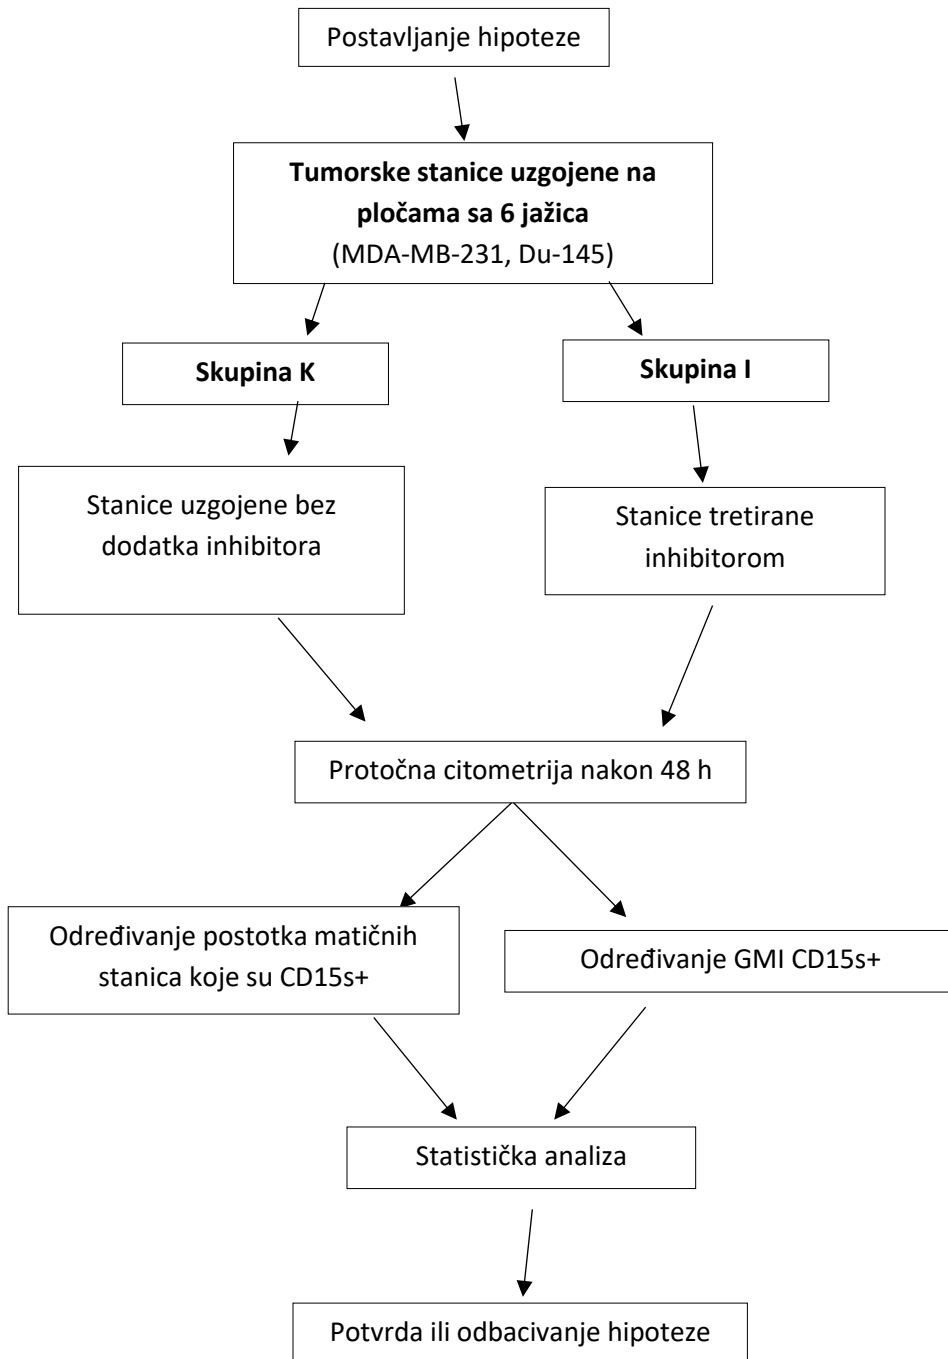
Postavljanje hipoteze

**Tumorske stanice uzgojene na pločama sa 6 jažica**
(MDA-MB-231, Du-145)

**Skupina K**

**Skupina I**

Stanice uzgojene bez dodatka inhibitora

Stanice tretirane inhibitorom

Protočna citometrija nakon 48 h

Određivanje postotka matičnih stanica koje su CD15s+

Određivanje GMI CD15s+

Statistička analiza

Potvrda ili odbacivanje hipoteze